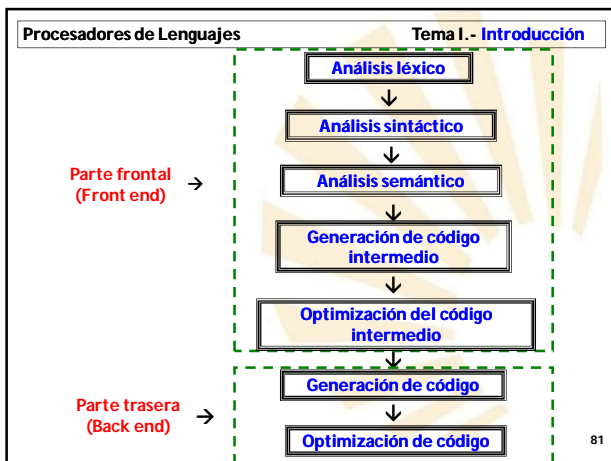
Procesadores de Lenguajes Tema I.- Introducción

Análisis léxico

Análisis sintáctico

Parte frontal (Front end)

Análisis semántico

Generación de código intermedio

Optimización del código intermedio

Generación de código

Parte trasera (Back end)

Optimización de código

81